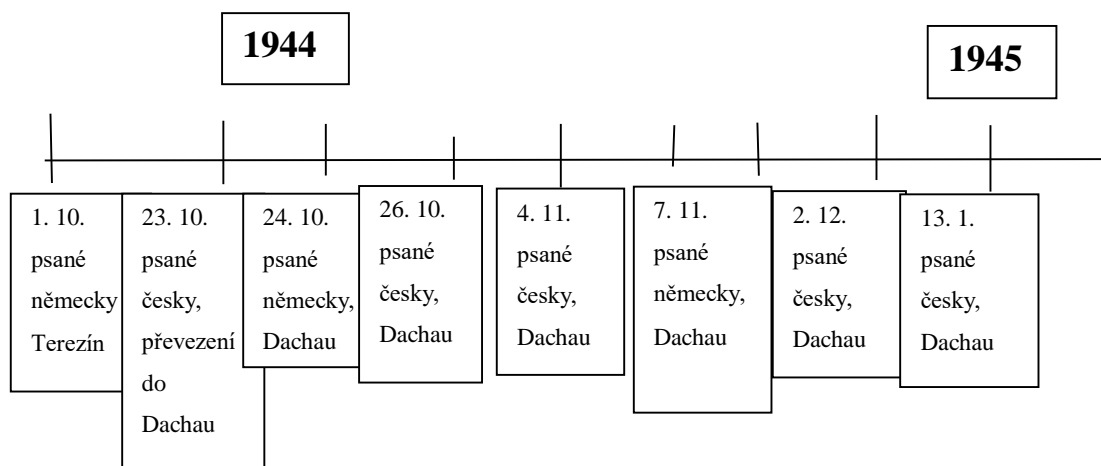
1944

1945

1. 10. psané německy Terezín

23. 10. psané česky, převezení do Dachau

24. 10. psané německy, Dachau

26. 10. psané česky, Dachau

4. 11. psané česky, Dachau

7. 11. psané německy, Dachau

2. 12. psané česky, Dachau

13. 1. psané česky, Dachau